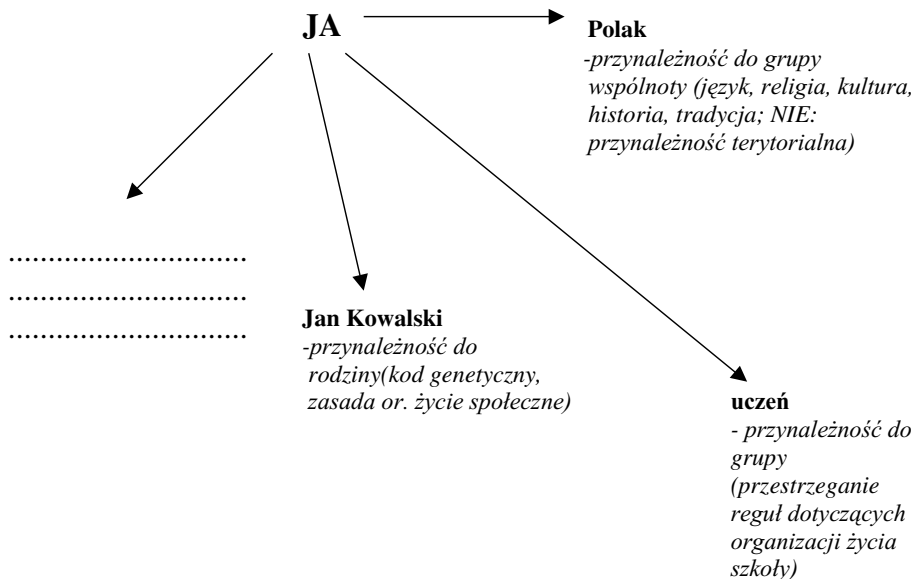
JA

Polak
-przynależność do grupy wspólnoty (język, religia, kultura, historia, tradycja; NIE: przynależność terytorialna)

.................................
.................................
.................................

Jan Kowalski
-przynależność do rodziny(kod genetyczny, zasada or. życie społeczne)

uczeń
- przynależność do grupy (przestrzeganie reguł dotyczących organizacji życia szkoły)